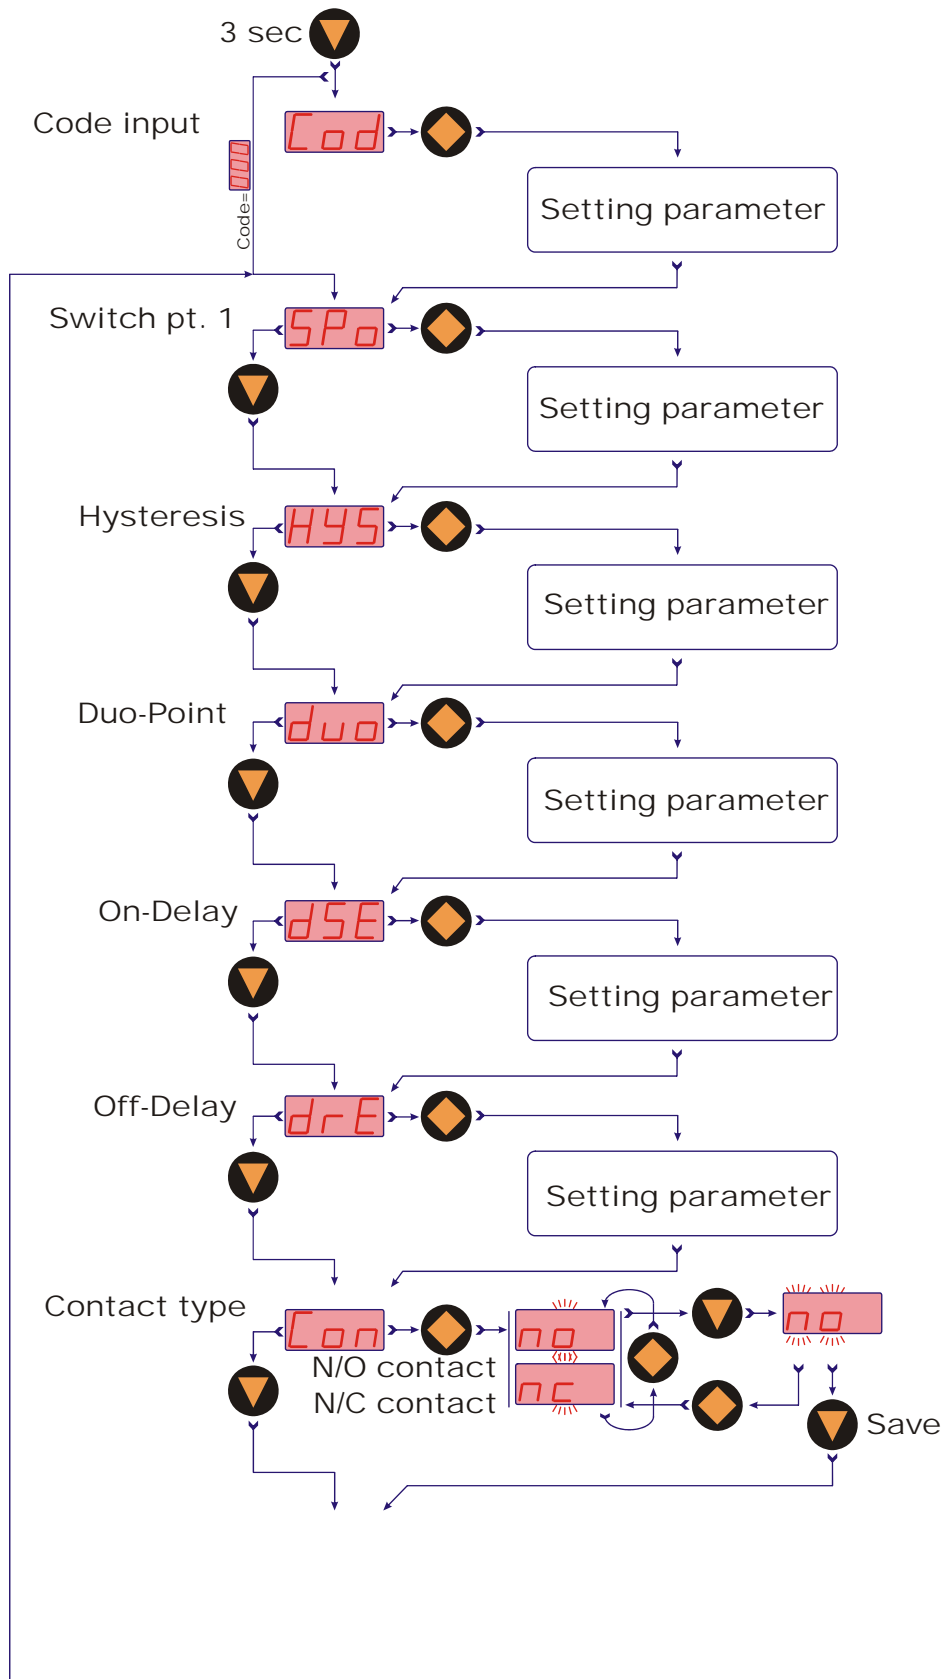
3 sec

Code input

Cod

Code=

Setting parameter

Switch pt. 1

SPo

Setting parameter

Hysteresis

HYS

Setting parameter

Duo-Point

duo

Setting parameter

On-Delay

dSE

Setting parameter

Off-Delay

drE

Setting parameter

Contact type

Con

N/O contact

N/C contact

no

nc

no

Save